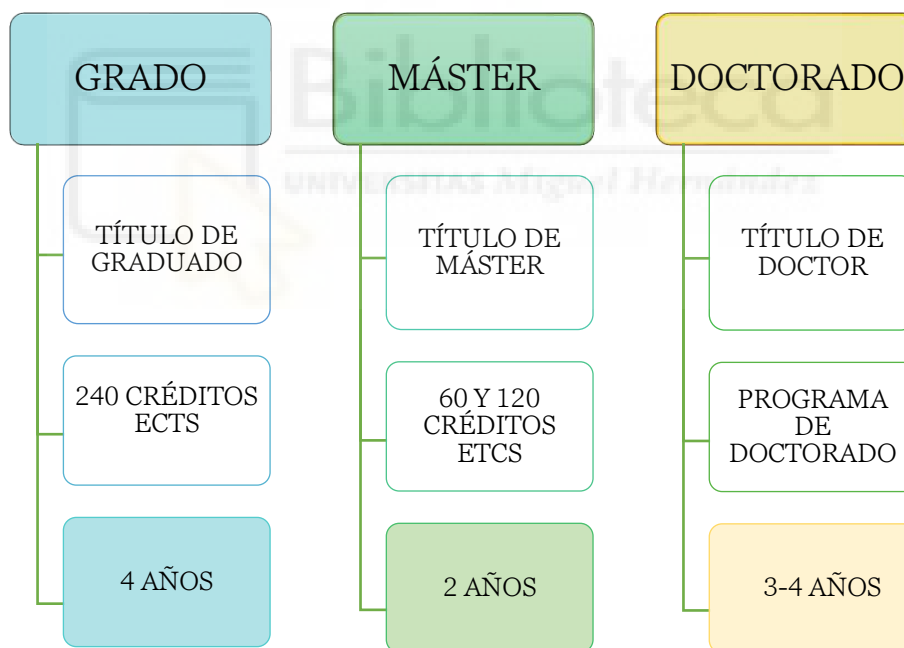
GRADO

TÍTULO DE GRADUADO

240 CRÉDITOS ECTS

4 AÑOS

MÁSTER

TÍTULO DE MÁSTER

60 Y 120 CRÉDITOS ETCS

2 AÑOS

DOCTORADO

TÍTULO DE DOCTOR

PROGRAMA DE DOCTORADO

3-4 AÑOS

Biblioteca UNIVERSITAS Miguel Hernández